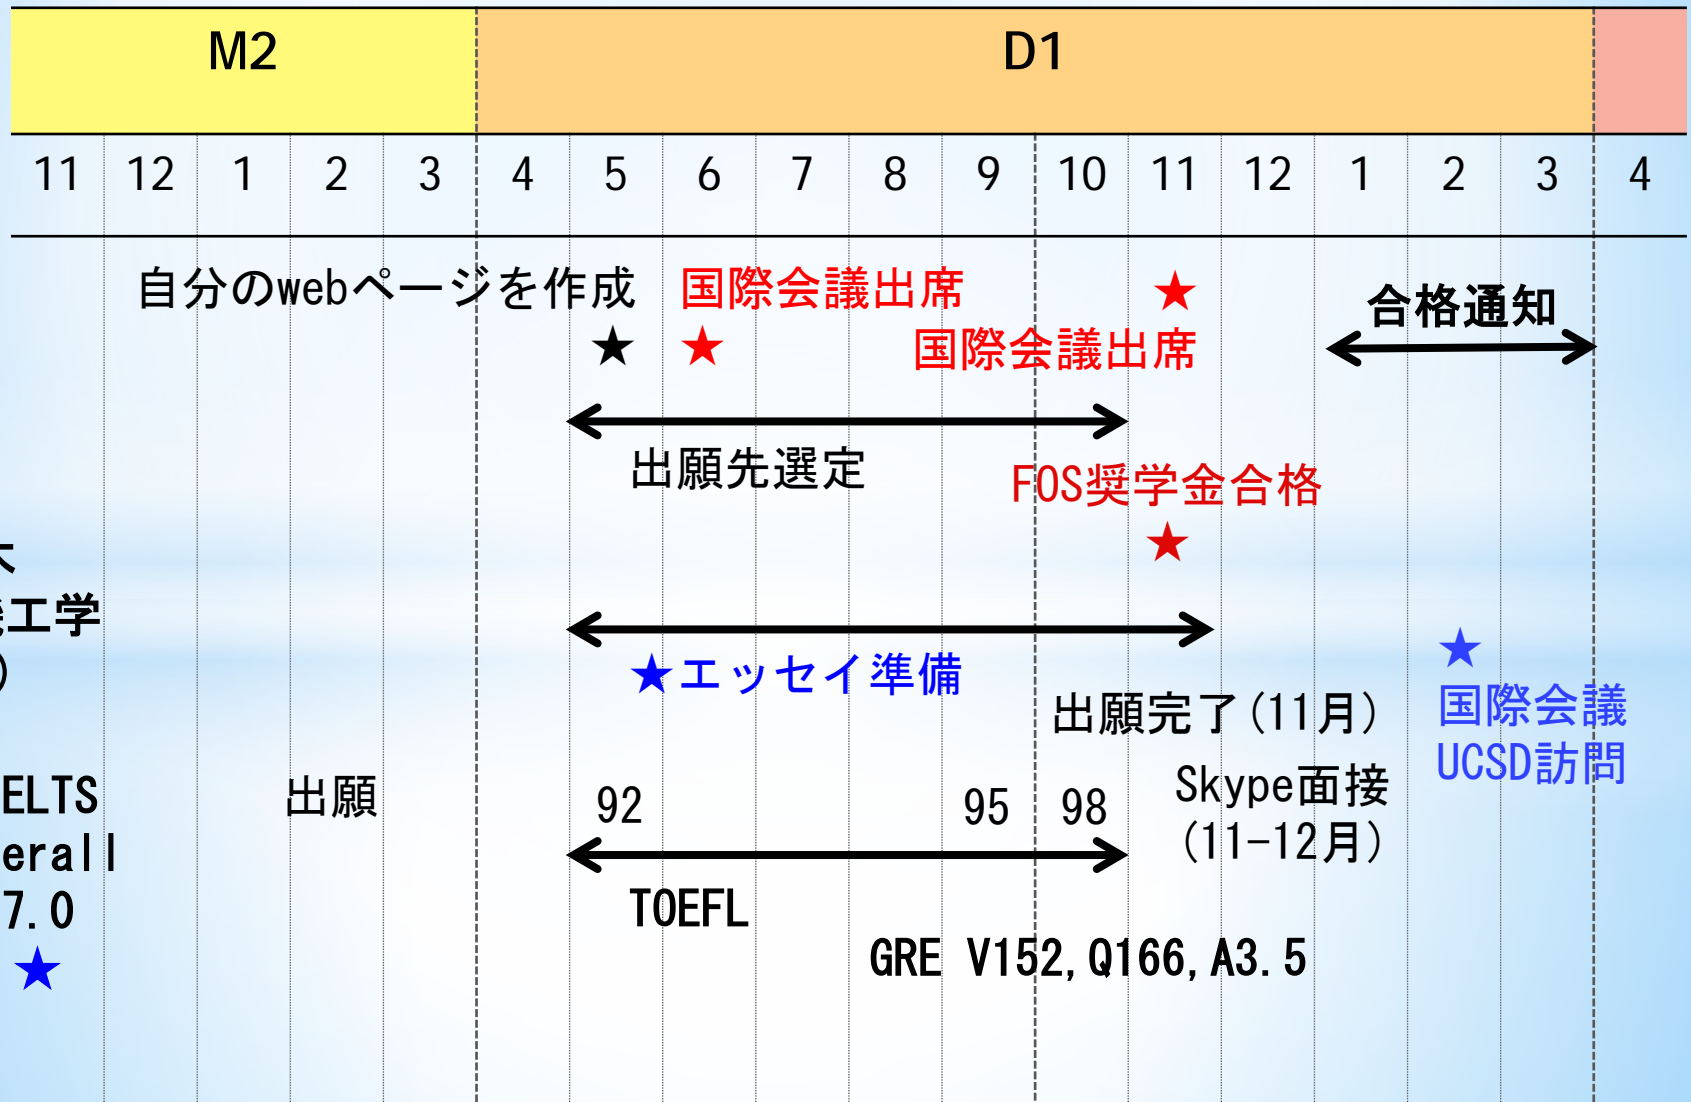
M2 D1

| 11 | 12 | 1 | 2 | 3 | 4 | 5 | 6 | 7 | 8 | 9 | 10 | 11 | 12 | 1 | 2 | 3 | 4 |
|---|---|---|---|---|---|---|---|---|---|---|---|---|---|---|---|---|---|

自分のwebページを作成 ★

国際会議出席 ★

★ 国際会議出席

合格通知

出願先選定

FOS奨学金合格 ★

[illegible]
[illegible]工学
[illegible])

★エッセイ準備

出願完了(11月)

★ 国際会議 UCSD訪問

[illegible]ELTS
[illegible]erall
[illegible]7.0
★

出願

92 95 98

TOEFL

Skype面接 (11-12月)

GRE V152,Q166,A3.5